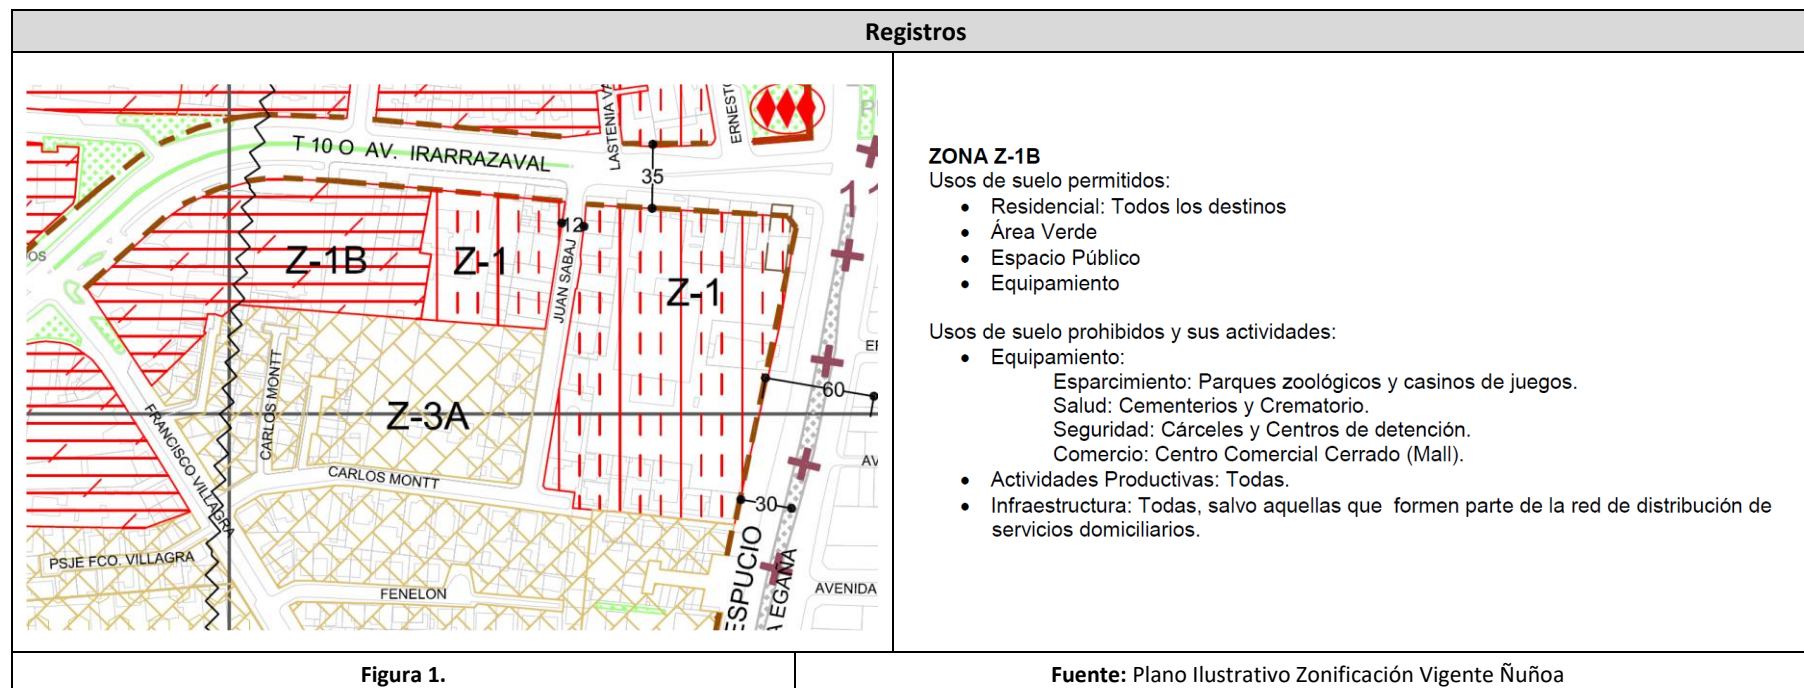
Registros

T 10 O AV. IRARRAZAVAL
LASTENIA V
ERNEST
35
12
OS
Z-1B
Z-1
Z-1
JUAN SABAJ
CARLOS MONTT
Z-3A
FRANCISCO VILLAGRA
CARLOS MONTT
60
EI
AV
30
PSJE FCO. VILLAGRA
FENELON
ESPUCIO
A EGAÑA
AVENIDA

ZONA Z-1B
Usos de suelo permitidos:
• Residencial: Todos los destinos
• Área Verde
• Espacio Público
• Equipamiento

Usos de suelo prohibidos y sus actividades:
• Equipamiento:
Esparcimiento: Parques zoológicos y casinos de juegos.
Salud: Cementerios y Crematorio.
Seguridad: Cárceles y Centros de detención.
Comercio: Centro Comercial Cerrado (Mall).
• Actividades Productivas: Todas.
• Infraestructura: Todas, salvo aquellas que formen parte de la red de distribución de servicios domiciliarios.

Figura 1.
Fuente: Plano Ilustrativo Zonificación Vigente Ñuñoa